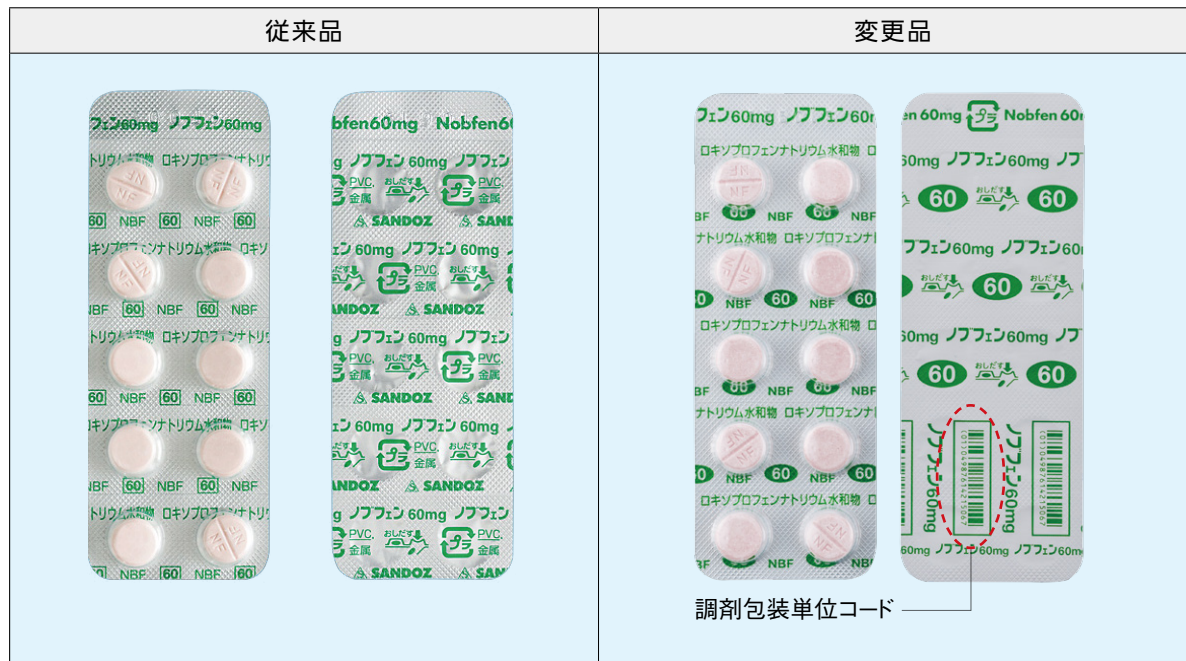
| 従来品 | 変更品 |
|---|---|
| フェン60mg ノフフェン60mg<br>ロキソプロフェンナトリウム水和物 ロキソプロフェンナトリウム<br>NF NF<br>60 NBF 60 NBF<br>Nobfen60mg Nobfen60<br>ノフフェン 60mg ノフフェン<br>プラ PVC, 金属 おしだす<br>SANDOZ SANDOZ | フェン60mg ノフフェン60<br>ロキソプロフェンナトリウム水和物<br>NF<br>NBF 60 NBF 60<br>fen 60mg プラ Nobfen 60mg<br>ノフフェン60mg ノフフェン<br>60 おしだす 60<br>ノフフェン60mg ノフフェン60mg<br>調剤包装単位コード |